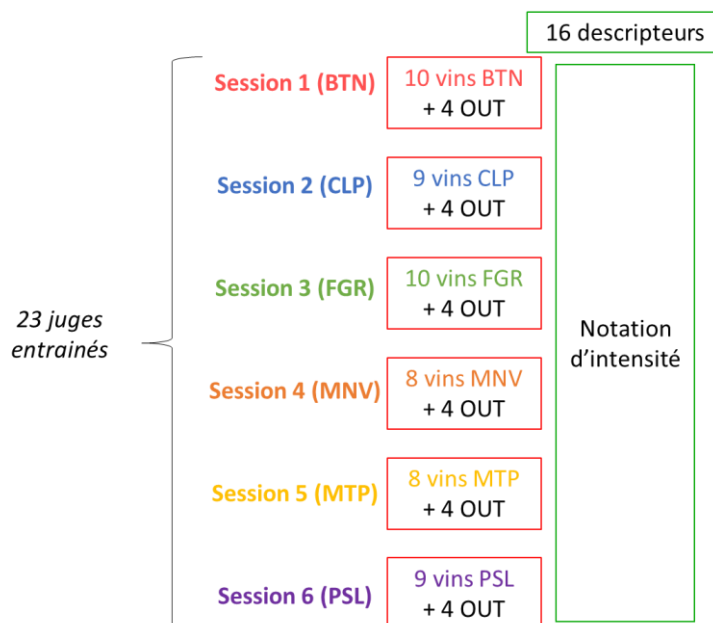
16 descripteurs

23 juges entrainés

Session 1 (BTN)
10 vins BTN
+ 4 OUT

Session 2 (CLP)
9 vins CLP
+ 4 OUT

Session 3 (FGR)
10 vins FGR
+ 4 OUT

Session 4 (MNV)
8 vins MNV
+ 4 OUT

Session 5 (MTP)
8 vins MTP
+ 4 OUT

Session 6 (PSL)
9 vins PSL
+ 4 OUT

Notation d'intensité